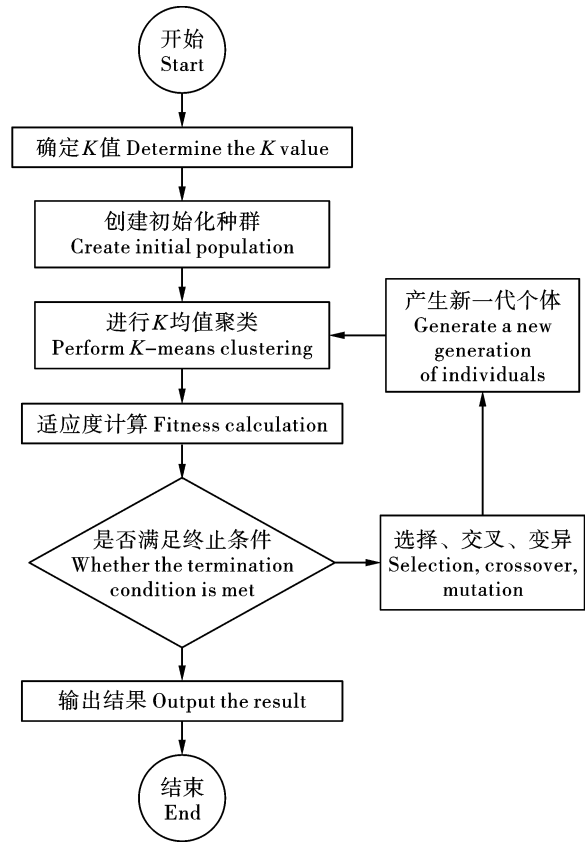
开始
Start

确定$K$值 Determine the $K$ value

创建初始化种群
Create initial population

进行$K$均值聚类
Perform $K$-means clustering

产生新一代个体
Generate a new generation of individuals

适应度计算 Fitness calculation

是否满足终止条件
Whether the termination condition is met

选择、交叉、变异
Selection, crossover, mutation

输出结果 Output the result

结束
End